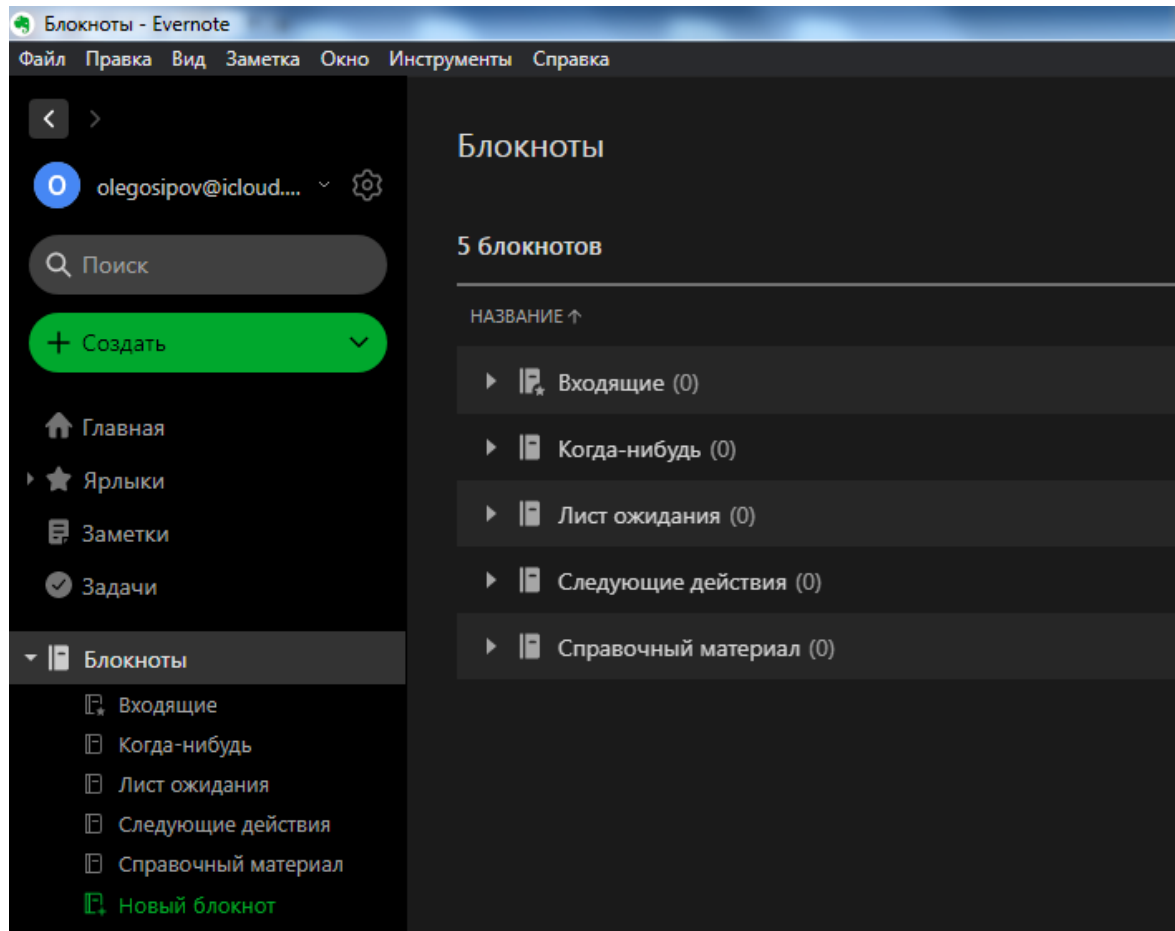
Блокноты - Evernote

Файл Правка Вид Заметка Окно Инструменты Справка

O olegosipov@icloud....

Поиск

+ Создать

Главная
Ярлыки
Заметки
Задачи
Блокноты
Входящие
Когда-нибудь
Лист ожидания
Следующие действия
Справочный материал
Новый блокнот

Блокноты

5 блокнотов

НАЗВАНИЕ ↑

| |
|---|
| Входящие (0) |
| Когда-нибудь (0) |
| Лист ожидания (0) |
| Следующие действия (0) |
| Справочный материал (0) |